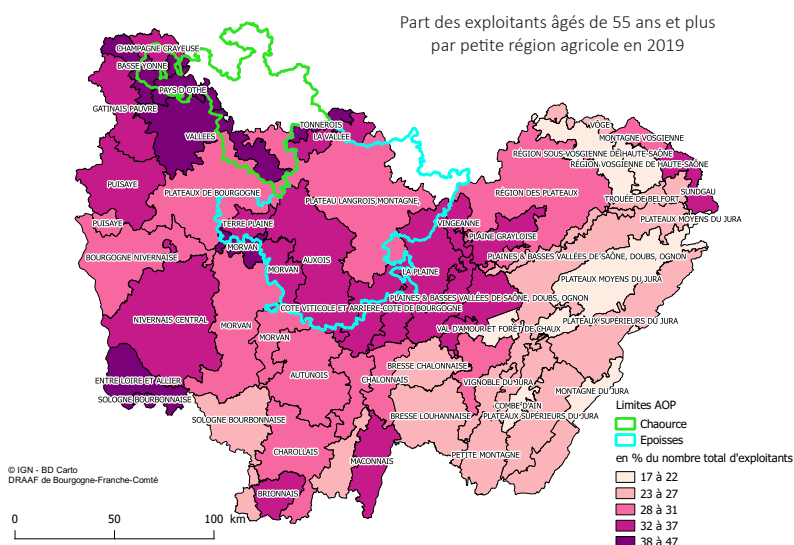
Part des exploitants âgés de 55 ans et plus par petite région agricole en 2019

CHAMPAGNE CRAYEUSE
BASSE YONNE
PAYS D'OTHE
GATINAIS PAUVRE
VALLEES
TONNEROIS
LA VALLEE
PUISAYE
PLATEAUX DE BOURGOGNE
PLATEAU LANGROIS MONTAGNE
PUISAYE
TERRE PLAINE
MORVAN
AUXOIS
BOURGOGNE NIVERNAISE
MORVAN
NIVERNAIS CENTRAL
MORVAN
COTE VITICOLE ET ARRIERE-COTE DE BOURGOGNE
MORVAN
AUTUNOIS
ENTRE LOIRE ET ALLIER
SOLOGNE BOURBONNAISE
SOLOGNE BOURBONNAISE
CHAROLLAIS
MACONNAIS
BRIONNAIS
VOGE
MONTAGNE VOSGIENNE
REGION SOUS-VOSGIENNE DE HAUTE-SAONE
REGION VOSGIENNE DE HAUTE-SAONE
SUNDGAU
REGION DES PLATEAUX
TROUEE DE BELFORT
PLATEAUX MOYENS DU JURA
VINGEANNE
PLAINE GRAYLOISE
PLAINES & BASSES VALLEES DE SAONE, DOUBS, OGNON
LA PLAINE
PLATEAUX MOYENS DU JURA
PLAINES & BASSES VALLEES DE SAONE, DOUBS, OGNON
PLATEAUX SUPERIEURS DU JURA
VAL D'AMOUR ET FORET DE CHAUX
BRESSE CHALONNAISE
CHALONNAIS
VIGNOBLE DU JURA
MONTAGNE DU JURA
BRESSE LOUHANNAISE
COMBE D'AIN
PLATEAUX SUPERIEURS DU JURA
PETITE MONTAGNE

Limites AOP
Chaource
Epoisses
en % du nombre total d'exploitants
17 à 22
23 à 27
28 à 31
32 à 37
38 à 47

© IGN - BD Carto
DRAAF de Bourgogne-Franche-Comté

0 50 100 km